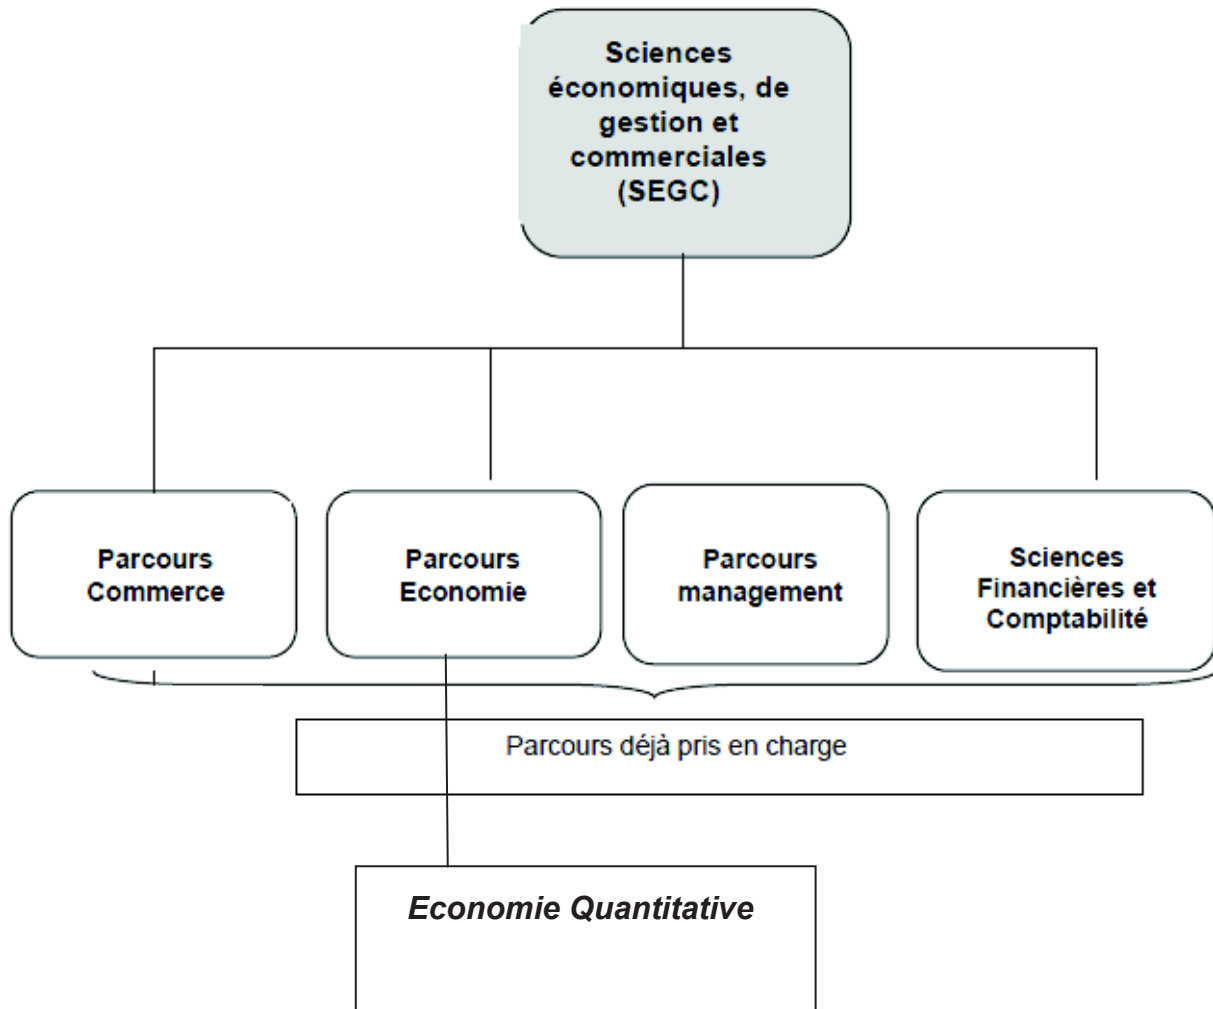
Sciences économiques, de gestion et commerciales (SEGC)

Parcours Commerce

Parcours Economie

Parcours management

Sciences Financières et Comptabilité

Parcours déjà pris en charge

Economie Quantitative